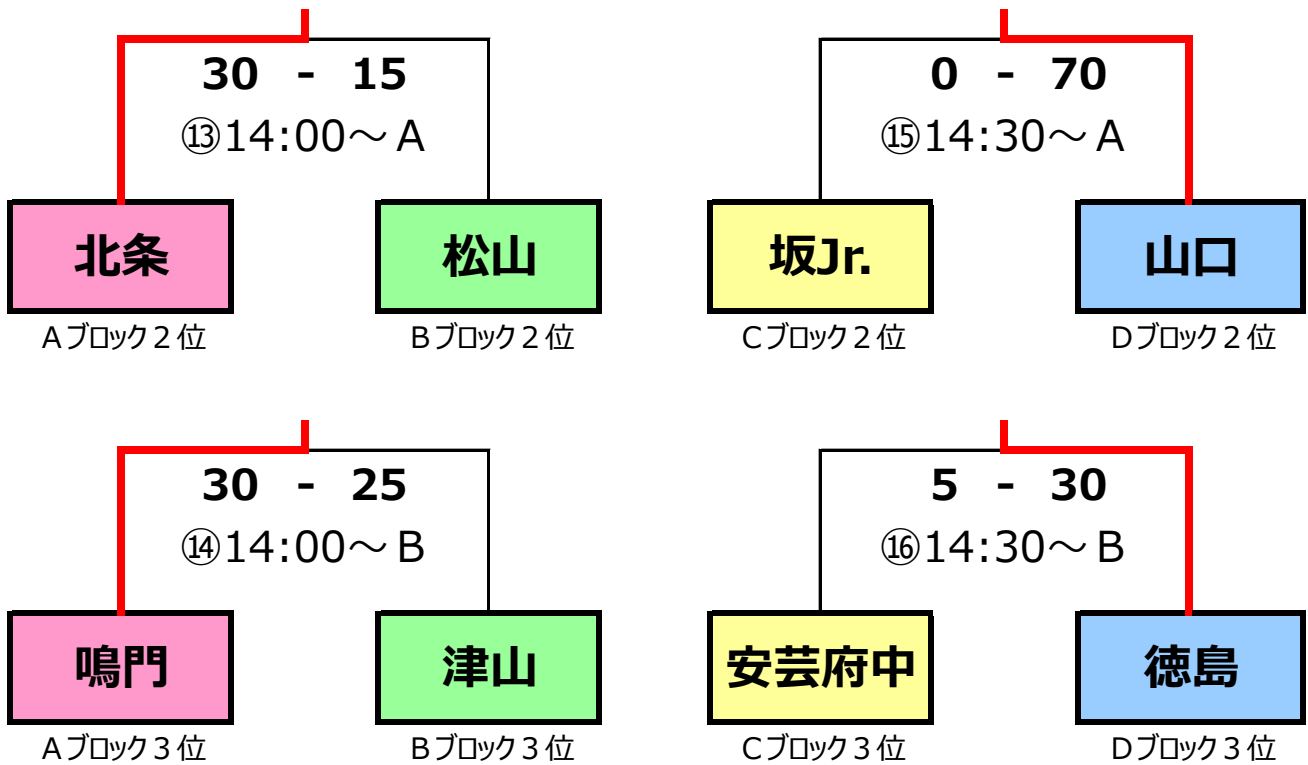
30 - 15
⑬14:00～A

北条
Aブロック２位

松山
Bブロック２位

0 - 70
⑮14:30～A

坂Jr.
Cブロック２位

山口
Dブロック２位

30 - 25
⑭14:00～B

鳴門
Aブロック３位

津山
Bブロック３位

5 - 30
⑯14:30～B

安芸府中
Cブロック３位

徳島
Dブロック３位